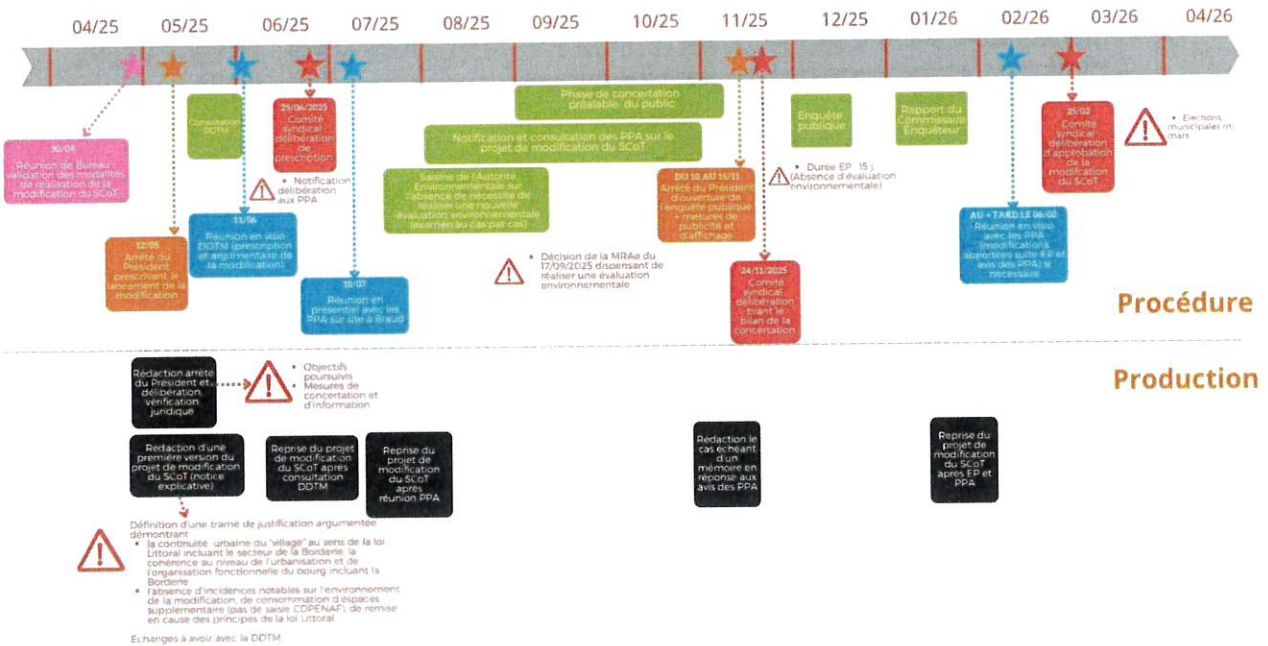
04/25 05/25 06/25 07/25 08/25 09/25 10/25 11/25 12/25 01/26 02/26 03/26 04/26

30/04
Réunion de Bureau validation des modalités de réalisation de la modification du SCoT

12/05
Arrêté du Président prescrivant le lancement de la modification

Consultation DDTM

11/06
Réunion en visio DDTM (prescription et argumentaire de la modification)

25/06/2025
Comité syndical délibération de prescription

Notification délibération aux PPA

10/07
Réunion en présentiel avec les PPA sur site à Braud

Phase de concertation préalable du public

Notification et consultation des PPA sur le projet de modification du SCoT

Saisine de l'Autorité Environnementale sur l'absence de nécessité de réaliser une nouvelle évaluation environnementale (examen au cas par cas)

Décision de la MRAe du 17/09/2025 dispensant de réaliser une évaluation environnementale

DU 10 AU 15/11
Arrêté du Président d'ouverture de l'enquête publique + mesures de publicité et d'affichage

Durée EP : 15 j (Absence d'évaluation environnementale)

24/11/2025
Comité syndical délibération tirant le bilan de la concertation

Enquête publique

Rapport du Commissaire Enquêteur

AU + TARD LE 06/02
Réunion en visio avec les PPA (modifications apportées suite EP et avis des PPA) si nécessaire

25/02
Comité syndical délibération d'approbation de la modification du SCoT

Elections municipales en mars

Procédure

Production

Rédaction arrêté du Président et délibération, vérification juridique

Objectifs poursuivis
Mesures de concertation et d'information

Rédaction d'une première version du projet de modification du SCoT (notice explicative)

Reprise du projet de modification du SCoT après consultation DDTM

Reprise du projet de modification du SCoT après réunion PPA

Rédaction le cas échéant d'un mémoire en réponse aux avis des PPA

Reprise du projet de modification du SCoT après EP et PPA

Définition d'une trame de justification argumentée démontrant
la continuité urbaine du "village" au sens de la loi Littoral incluant le secteur de la Borderie, la cohérence au niveau de l'urbanisation et de l'organisation fonctionnelle du bourg incluant la Borderie
l'absence d'incidences notables sur l'environnement de la modification, de consommation d'espaces supplémentaire (pas de saisie CDPENAF), de remise en cause des principes de la loi Littoral

Echanges à avoir avec la DDTM